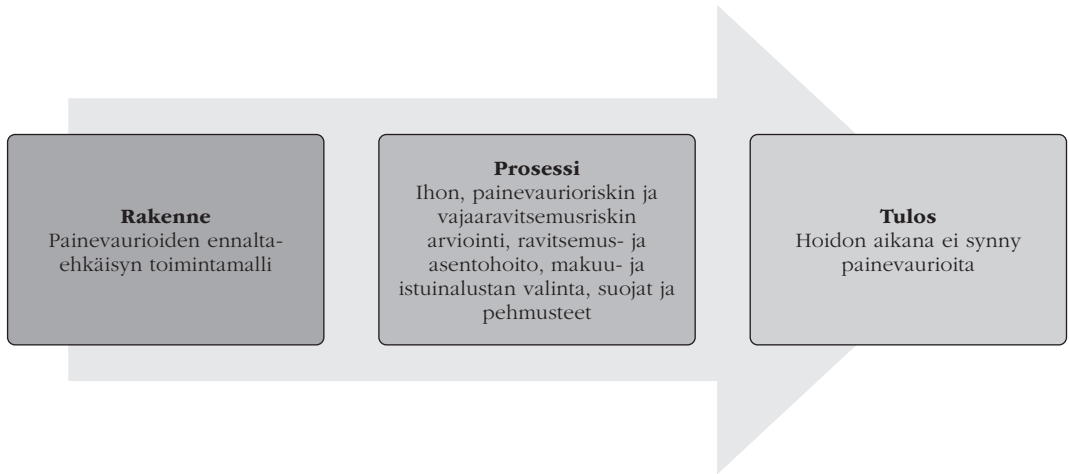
**Rakenne**
Painevaurioiden ennaltaehkäisyn toimintamalli

**Prosessi**
Ihon, painevaurioriskin ja vajaaravitsemusriskin arviointi, ravitsemus- ja asentohoito, makuu- ja istuinalustan valinta, suojat ja pehmusteet

**Tulos**
Hoidon aikana ei synny painevaurioita